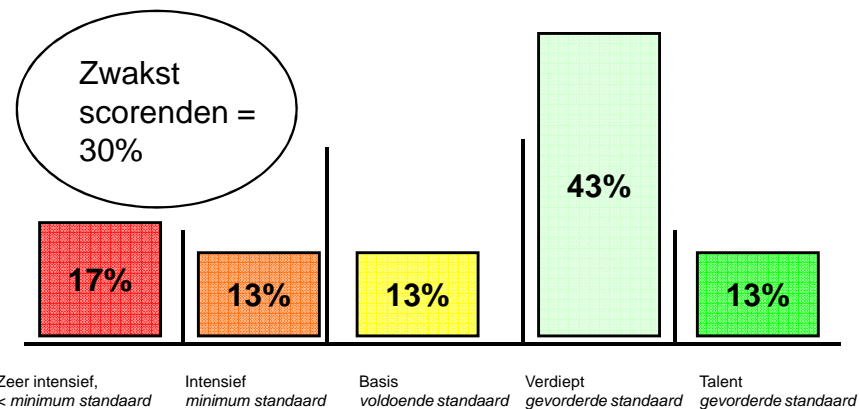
Zwakst scorenden = 30%

17%

13%

13%

43%

13%

Zeer intensief,
< minimum standaard

Intensief
minimum standaard

Basis
voldoende standaard

Verdiept
gevorderde standaard

Talent
gevorderde standaard